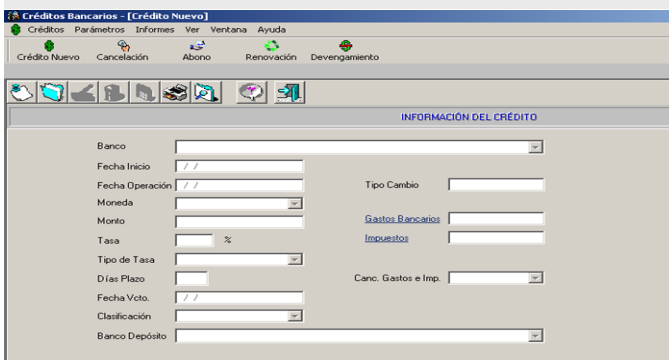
Créditos Bancarios - [Crédito Nuevo]
Créditos Parámetros Informes Ver Ventana Ayuda
Crédito Nuevo Cancelación Abono Renovación Devengamiento

INFORMACIÓN DEL CRÉDITO

Banco
Fecha Inicio / /
Fecha Operación / /
Tipo Cambio
Moneda
Monto
Gastos Bancarios
Tasa %
Impuestos
Tipo de Tasa
Días Plazo
Canc. Gastos e Imp.
Fecha Vcto. / /
Clasificación
Banco Depósito